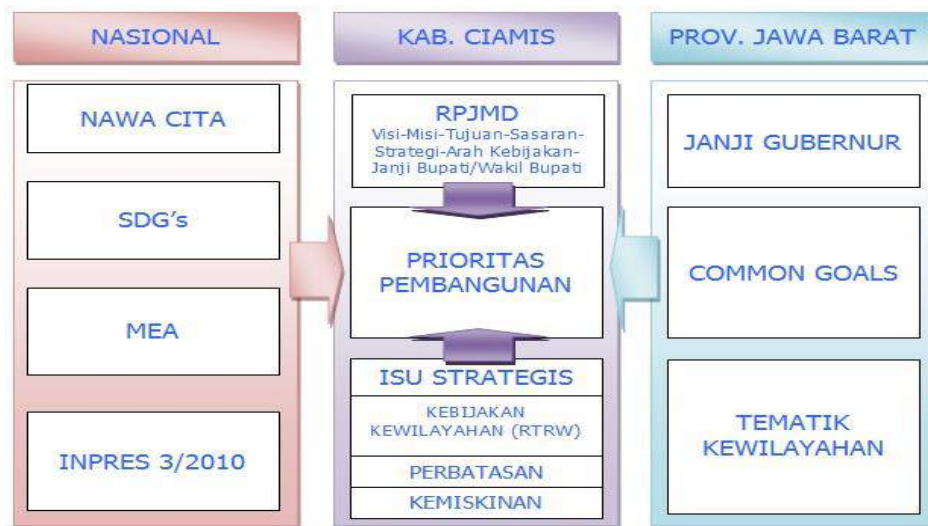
NASIONAL

NAWA CITA

SDG's

MEA

INPRES 3/2010

KAB. CIAMIS

RPJMD
Visi-Misi-Tujuan-Sasaran-Strategi-Arah Kebijakan-Janji Bupati/Wakil Bupati

PRIORITAS PEMBANGUNAN

ISU STRATEGIS

KEBIJAKAN KEWILAYAHAN (RTRW)

PERBATASAN

KEMISKINAN

PROV. JAWA BARAT

JANJI GUBERNUR

COMMON GOALS

TEMATIK KEWILAYAHAN